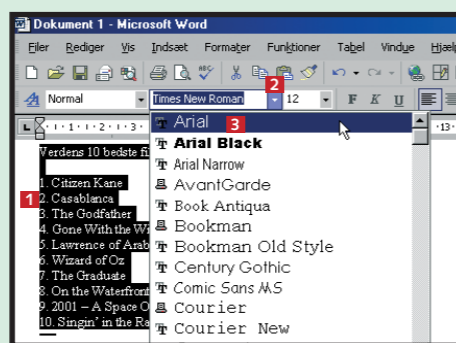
Dokument 1 - Microsoft Word

Filer Rediger Vis Indsæt Formater Funktioner Tabel Vindue Hjælp

Normal Times New Roman 2 12 F K U

1 · 1 · 2 · 1 · 3 · 13

Verdens 10 bedste fi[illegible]

1 1. Citizen Kane
2. Casablanca
3. The Godfather
4. Gone With the Wi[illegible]
5. Lawrence of Arab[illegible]
6. Wizard of Oz
7. The Graduate
8. On the Waterfront
9. 2001 – A Space O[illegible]
10. Singin' in the Ra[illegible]

Arial 3
Arial Black
Arial Narrow
AvantGarde
Book Antiqua
Bookman
Bookman Old Style
Century Gothic
Comic Sans MS
Courier
Courier New